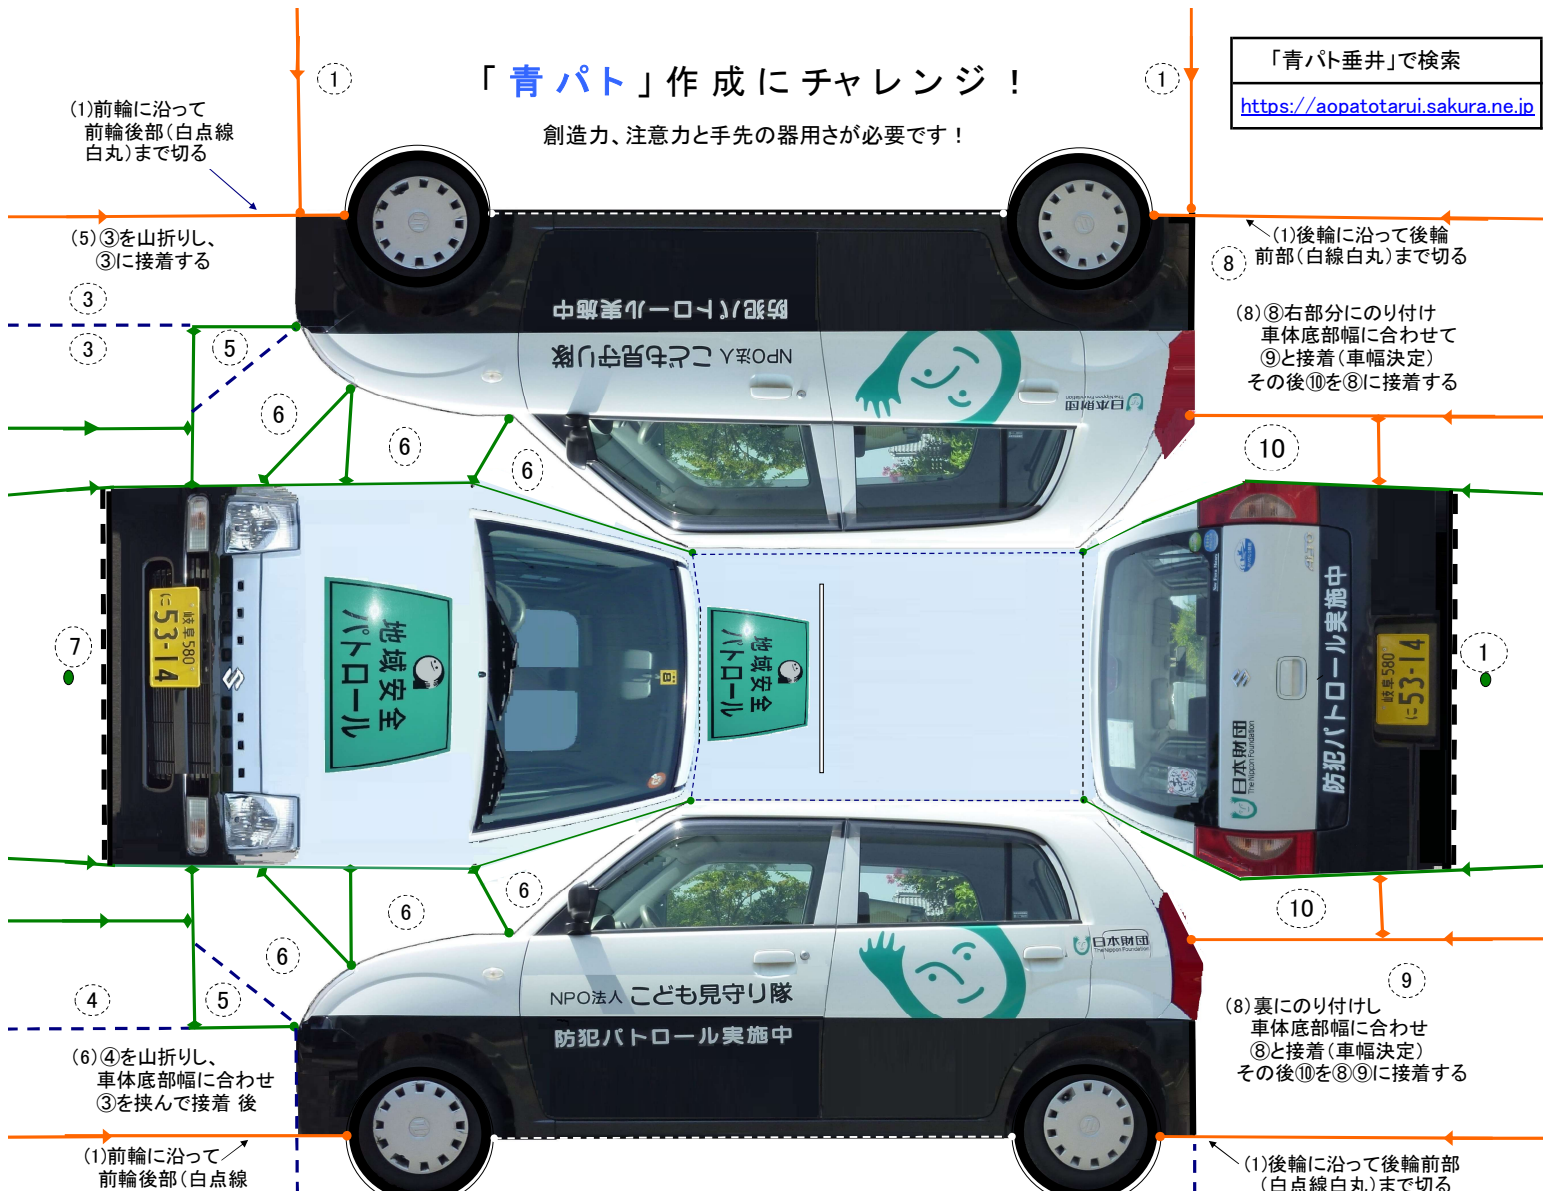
「青パト」作成にチャレンジ！

創造力、注意力と手先の器用さが必要です！

「青パト垂井」で検索
https://aopatotarui.sakura.ne.jp

1

1

(1)前輪に沿って前輪後部(白点線白丸)まで切る

(5)③を山折りし、③に接着する

3

3

5

6

6

6

(1)後輪に沿って後輪前部(白線白丸)まで切る

8

(8)⑧右部分にのり付け車体底部幅に合わせて⑨と接着(車幅決定)その後⑩を⑧に接着する

10

防犯パトロール実施中

NPO法人 こども見守り隊

日本財団

7

地域安全パトロール

岐阜580
に 53-14

地域安全パトロール

防犯パトロール実施中

岐阜580
に 53-14

日本財団

1

6

6

6

5

4

10

9

NPO法人 こども見守り隊

防犯パトロール実施中

日本財団

(8)裏にのり付けし車体底部幅に合わせ⑧と接着(車幅決定)その後⑩を⑧⑨に接着する

(6)④を山折りし、車体底部幅に合わせ③を挟んで接着 後

(1)前輪に沿って前輪後部(白点線

(1)後輪に沿って後輪前部(白点線白丸)まで切る